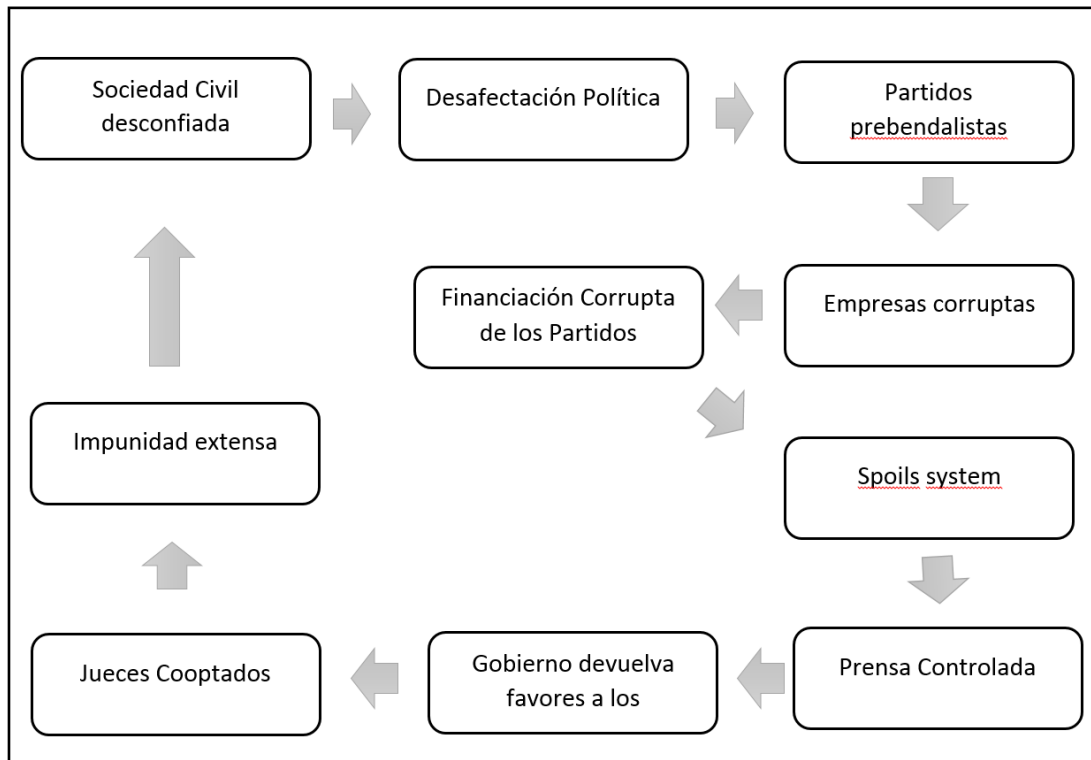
Sociedad Civil desconfiada

Desafectación Política

Partidos prebendalistas

Empresas corruptas

Financiación Corrupta de los Partidos

Spoils system

Prensa Controlada

Gobierno devuelva favores a los

Jueces Cooptados

Impunidad extensa